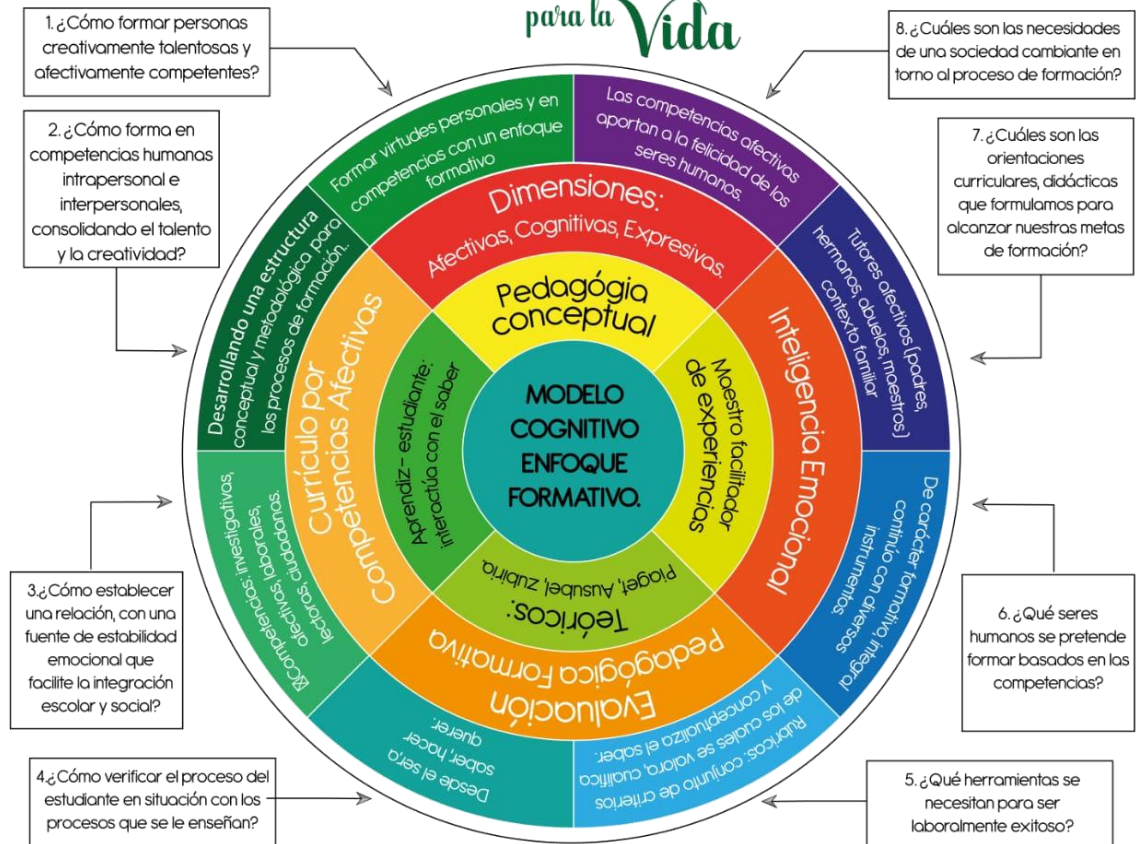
para la Vida

1. ¿Cómo formar personas creativamente talentosas y afectivamente competentes?

8. ¿Cuáles son las necesidades de una sociedad combiante en torno al proceso de formación?

2. ¿Cómo forma en competencias humanas intrapersonal e interpersonales, consolidando el talento y la creatividad?

7. ¿Cuáles son las orientaciones curriculares, didácticas que formulamos para alcanzar nuestras metas de formación?

Formar virtudes personales y en competencias con un enfoque formativo

Las competencias afectivas aportan a la felicidad de los seres humanos.

Dimensiones: Afectivas, Cognitivas, Expresivas.

Tutores afectivos (padres, hermanos, abuelos, maestros) contexto familiar

Desarrollando una estructura conceptual y metodológica para los procesos de formación.

Currículo por competencias Afectivas

Pedagógia conceptual

Inteligencia Emocional

Aprendiz - estudiante: interactúa con el saber

MODELO COGNITIVO ENFOQUE FORMATIVO.

Maestro facilitador de experiencias

Teóricos: Piaget, Ausubel, Zubiría.

Competencias: investigativas, afectivas, laborales, lectoras, ciudadanas.

De carácter formativo, integral continuo con diversos instrumentos.

Evaluación Pedagógica Formativa

Desde el ser, saber, hacer querer.

Rubricas: conjunto de criterios de los cuales se valora, cualifica y conceptualiza el saber.

3. ¿Cómo establecer una relación, con una fuente de estabilidad emocional que facilite la integración escolar y social?

6. ¿Qué seres humanos se pretende formar basados en las competencias?

4. ¿Cómo verificar el proceso del estudiante en situación con los procesos que se le enseñan?

5. ¿Qué herramientas se necesitan para ser laboralmente exitoso?